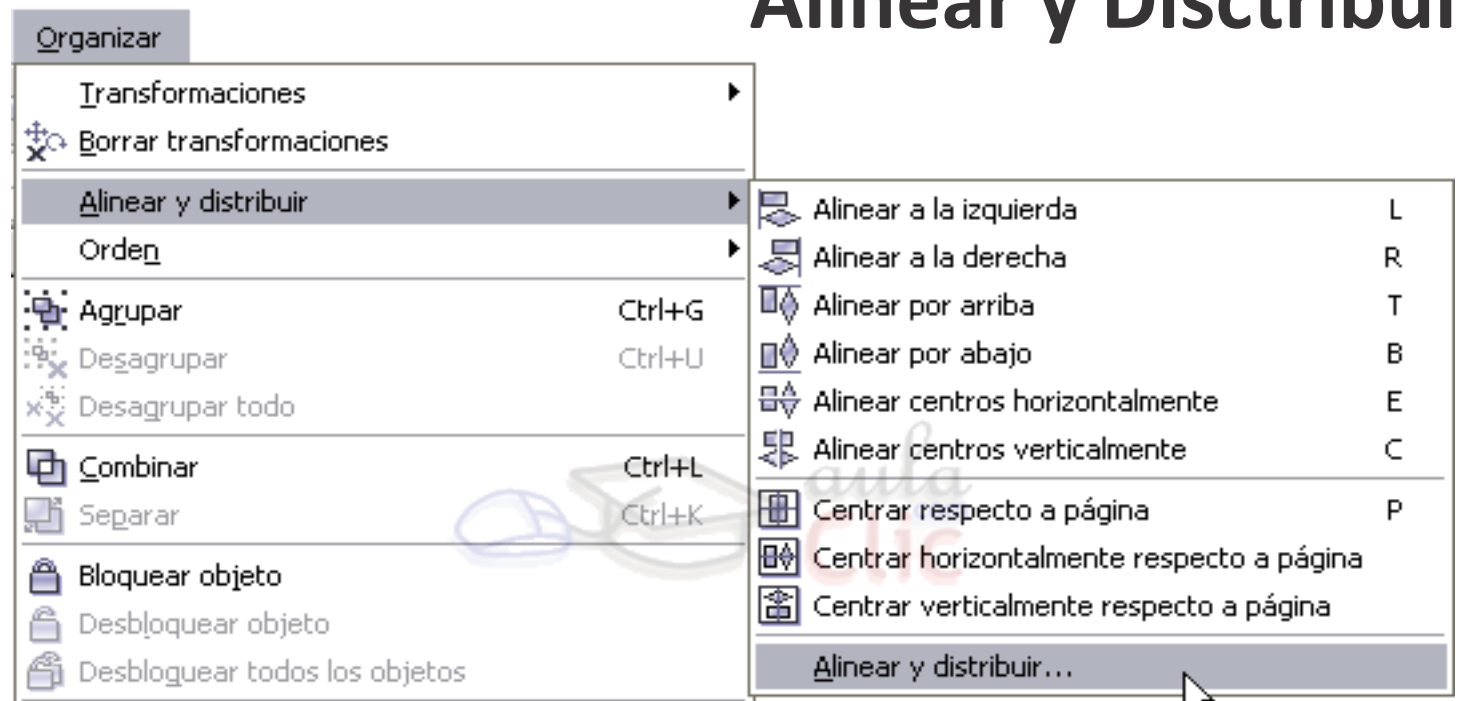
Alinear y Disctribuir

Organizar

Transformaciones
Borrar transformaciones
Alinear y distribuir
Orden
Agrupar Ctrl+G
Desagrupar Ctrl+U
Desagrupar todo
Combinar Ctrl+L
Separar Ctrl+K
Bloquear objeto
Desbloquear objeto
Desbloquear todos los objetos

Alinear a la izquierda L
Alinear a la derecha R
Alinear por arriba T
Alinear por abajo B
Alinear centros horizontalmente E
Alinear centros verticalmente C
Centrar respecto a página P
Centrar horizontalmente respecto a página
Centrar verticalmente respecto a página
Alinear y distribuir...

aula Clic